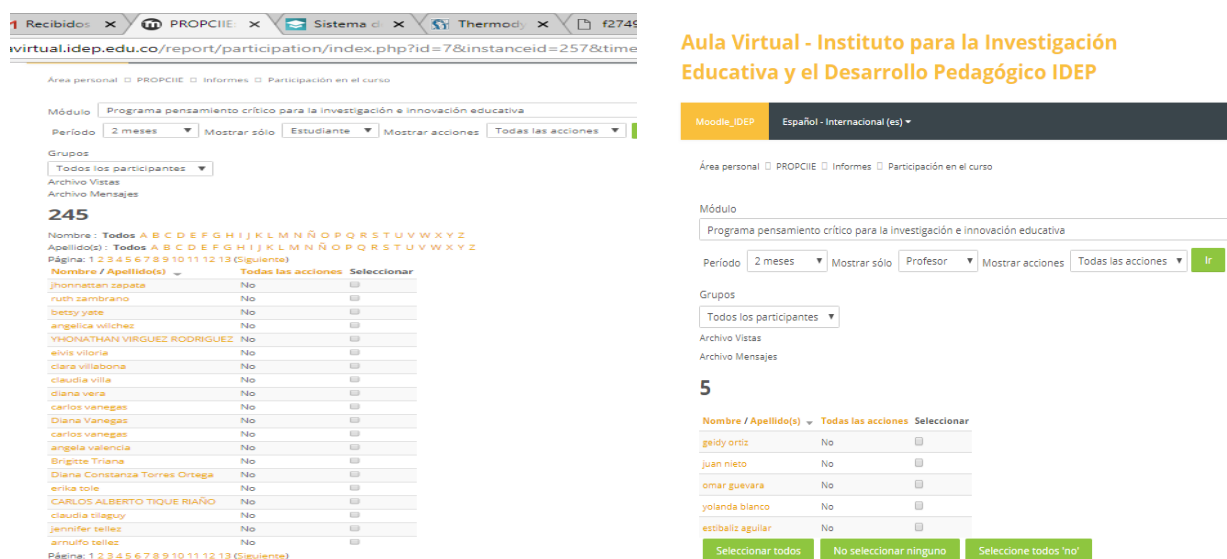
Recibidos × PROPCIIE × Sistema d × Thermody × f2749
avirtual.idep.edu.co/report/participation/index.php?id=7&instanceid=257&time

Área personal PROPCIIE Informes Participación en el curso

Módulo Programa pensamiento crítico para la investigación e innovación educativa

Período 2 meses Mostrar sólo Estudiante Mostrar acciones Todas las acciones

Grupos
Todos los participantes
Archivo Vistas
Archivo Mensajes

245

Nombre : Todos A B C D E F G H I J K L M N Ñ O P Q R S T U V W X Y Z
Apellido(s) : Todos A B C D E F G H I J K L M N Ñ O P Q R S T U V W X Y Z
Página: 1 2 3 4 5 6 7 8 9 10 11 12 13 (Siguiente)

| Nombre / Apellido(s) | Todas las acciones | Seleccionar |
|---|---|---|
| jhonnattan zapata | No | |
| ruth zambrano | No | |
| betsy yate | No | |
| angelica wilchez | No | |
| YHONATHAN VIRGUEZ RODRIGUEZ | No | |
| elvis viloria | No | |
| clara villabona | No | |
| claudia villa | No | |
| diana vera | No | |
| carlos vanegas | No | |
| Diana Vanegas | No | |
| carlos vanegas | No | |
| angela valencia | No | |
| Brigitte Triana | No | |
| Diana Constanza Torres Ortega | No | |
| erika tole | No | |
| CARLOS ALBERTO TIQUE RIAÑO | No | |
| claudia tilaguy | No | |
| jennifer tellez | No | |
| arnulfo tellez | No | |

Página: 1 2 3 4 5 6 7 8 9 10 11 12 13 (Siguiente)

Aula Virtual - Instituto para la Investigación Educativa y el Desarrollo Pedagógico IDEP

Moodle_IDEP Español - Internacional (es)

Área personal PROPCIIE Informes Participación en el curso

Módulo
Programa pensamiento crítico para la investigación e innovación educativa

Período 2 meses Mostrar sólo Profesor Mostrar acciones Todas las acciones Ir

Grupos
Todos los participantes
Archivo Vistas
Archivo Mensajes

5

| Nombre / Apellido(s) | Todas las acciones | Seleccionar |
|---|---|---|
| geidy ortiz | No | |
| juan nieto | No | |
| omar guevara | No | |
| yolanda blanco | No | |
| estibaliz aguilar | No | |

Seleccionar todos No seleccionar ninguno Seleccione todos 'no'